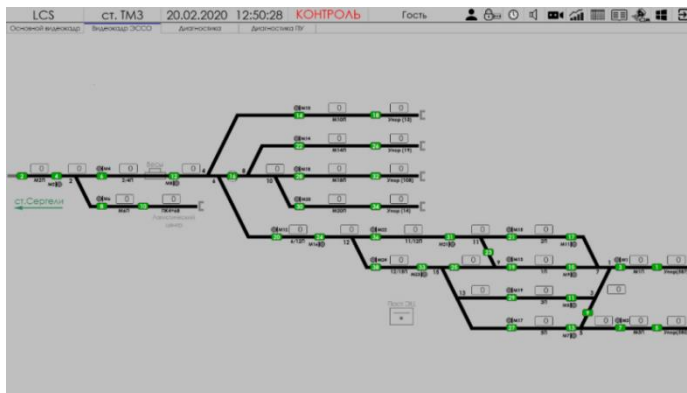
LCS ст. ТМ3 20.02.2020 12:50:28 КОНТРОЛЬ Гость

Основной видеокадр Видеокадр ЭССО Диагностика Диагностика ПУ

ст.Сергели

0 0 0 0 0 0 0 0 0 0 0 0 0 0 0 0 0 0 0 0 0 0

М2П 2-4П М8П 8П 1П/3П 12П 4/12П 11/12П 13/18П 1П 3П 5П 2П

Упор (13) Упор (19) Упор (10Б) Упор (14) Упор(5В) Упор(5В)

Пост ОВ
0